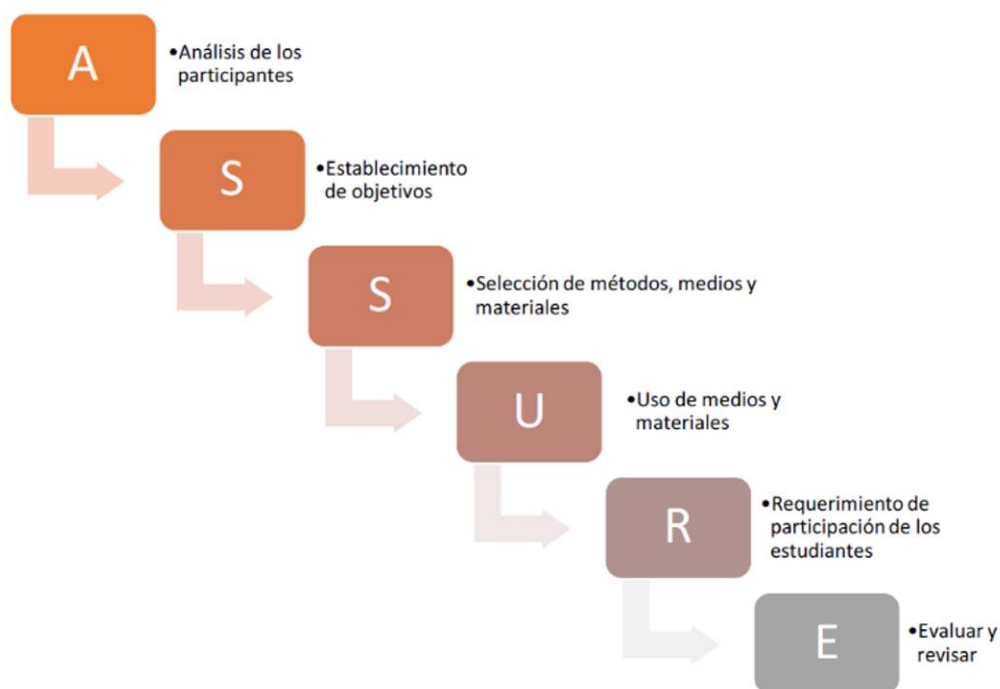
A

•Análisis de los participantes

S

•Establecimiento de objetivos

S

•Selección de métodos, medios y materiales

U

•Uso de medios y materiales

R

•Requerimiento de participación de los estudiantes

E

•Evaluar y revisar